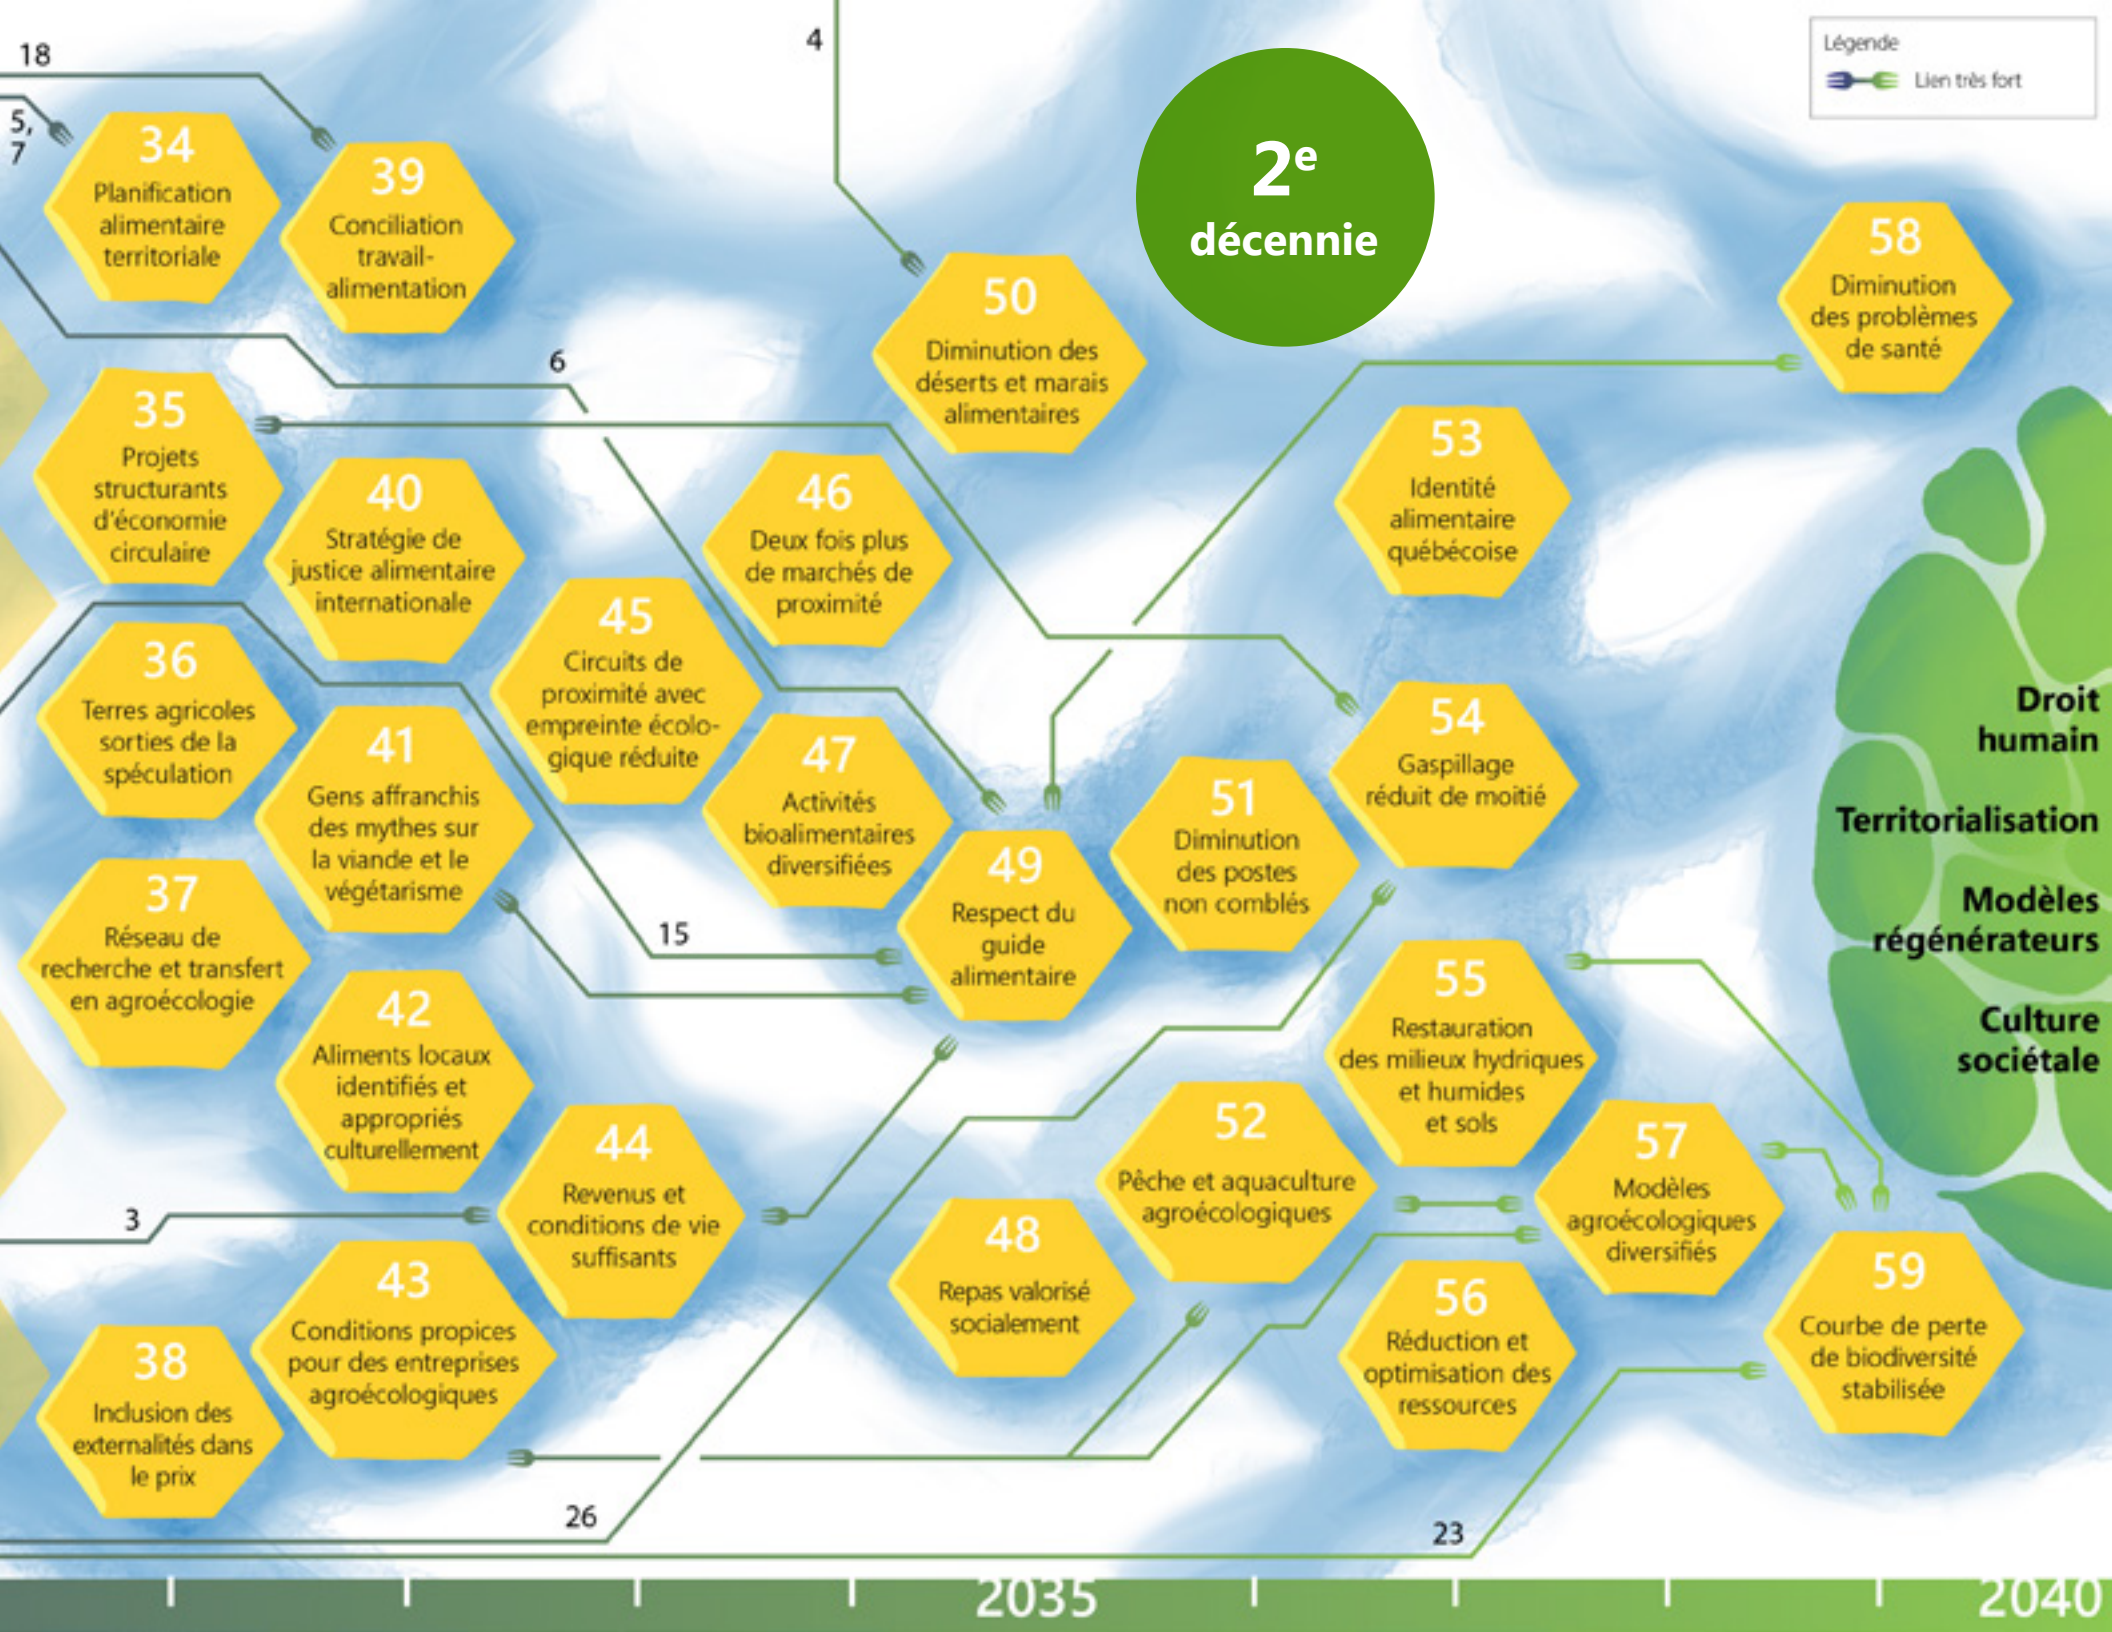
18

5, 7

4

Légende

Lien très fort

2$^{e}$ décennie

34
Planification alimentaire territoriale

39
Conciliation travail-alimentation

50
Diminution des déserts et marais alimentaires

58
Diminution des problèmes de santé

6

35
Projets structurants d'économie circulaire

40
Stratégie de justice alimentaire internationale

46
Deux fois plus de marchés de proximité

53
Identité alimentaire québécoise

45
Circuits de proximité avec empreinte écologique réduite

36
Terres agricoles sorties de la spéculation

41
Gens affranchis des mythes sur la viande et le végétarisme

47
Activités bioalimentaires diversifiées

54
Gaspillage réduit de moitié

Droit humain

Territorialisation

Modèles régénérateurs

Culture sociétale

49
Respect du guide alimentaire

51
Diminution des postes non comblés

15

37
Réseau de recherche et transfert en agroécologie

42
Aliments locaux identifiés et appropriés culturellement

55
Restauration des milieux hydriques et humides et sols

52
Pêche et aquaculture agroécologiques

57
Modèles agroécologiques diversifiés

44
Revenus et conditions de vie suffisants

3

48
Repas valorisé socialement

43
Conditions propices pour des entreprises agroécologiques

56
Réduction et optimisation des ressources

59
Courbe de perte de biodiversité stabilisée

38
Inclusion des externalités dans le prix

26

23

2035

2040